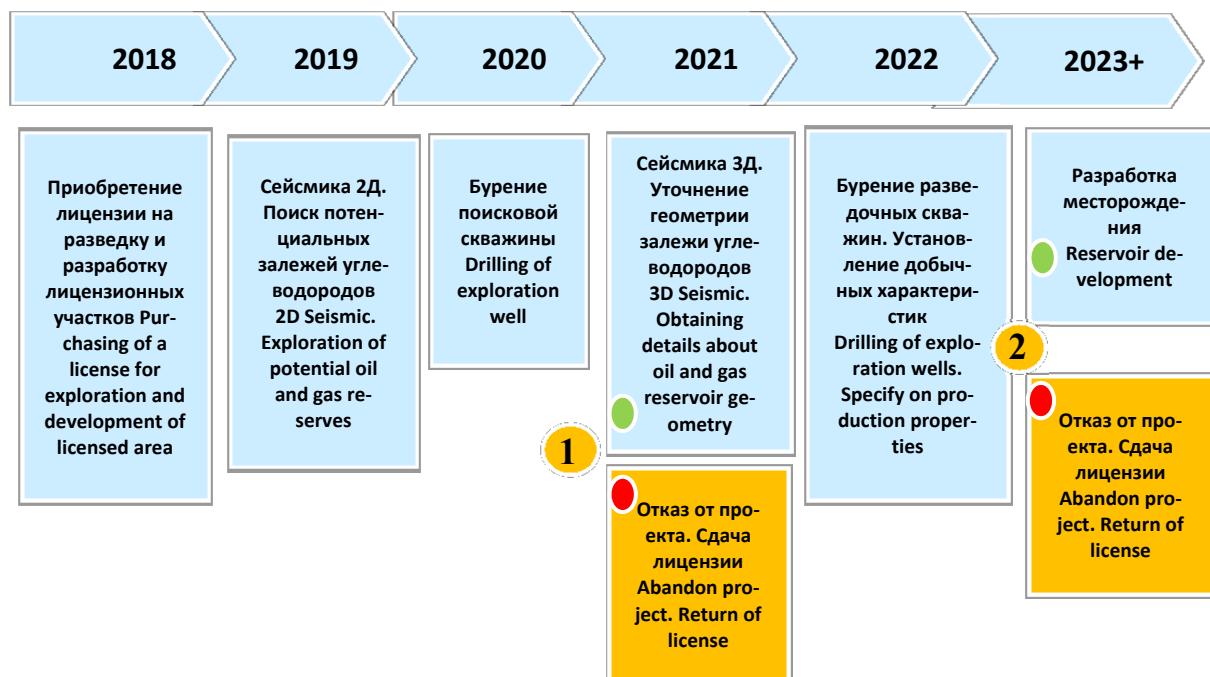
2018

2019

2020

2021

2022

2023+

Приобретение лицензии на разведку и разработку лицензионных участков Purchasing of a license for exploration and development of licensed area

Сейсмика 2Д. Поиск потенциальных залежей углеводородов 2D Seismic. Exploration of potential oil and gas reserves

Бурение поисковой скважины Drilling of exploration well

Сейсмика 3Д. Уточнение геометрии залежи углеводородов 3D Seismic. Obtaining details about oil and gas reservoir geometry

1

Отказ от проекта. Сдача лицензии Abandon project. Return of license

Бурение разведочных скважин. Установление добычных характеристик Drilling of exploration wells. Specify on production properties

Разработка месторождения Reservoir development

2

Отказ от проекта. Сдача лицензии Abandon project. Return of license